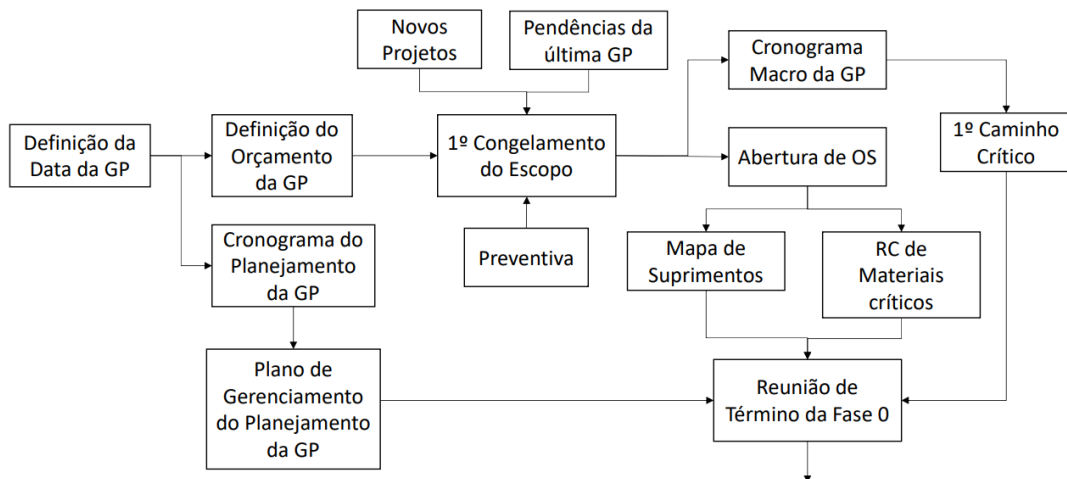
Novos Projetos

Pendências da última GP

Cronograma Macro da GP

Definição da Data da GP

Definição do Orçamento da GP

1º Congelamento do Escopo

Abertura de OS

1º Caminho Crítico

Cronograma do Planejamento da GP

Preventiva

Mapa de Suprimentos

RC de Materiais críticos

Plano de Gerenciamento do Planejamento da GP

Reunião de Término da Fase 0